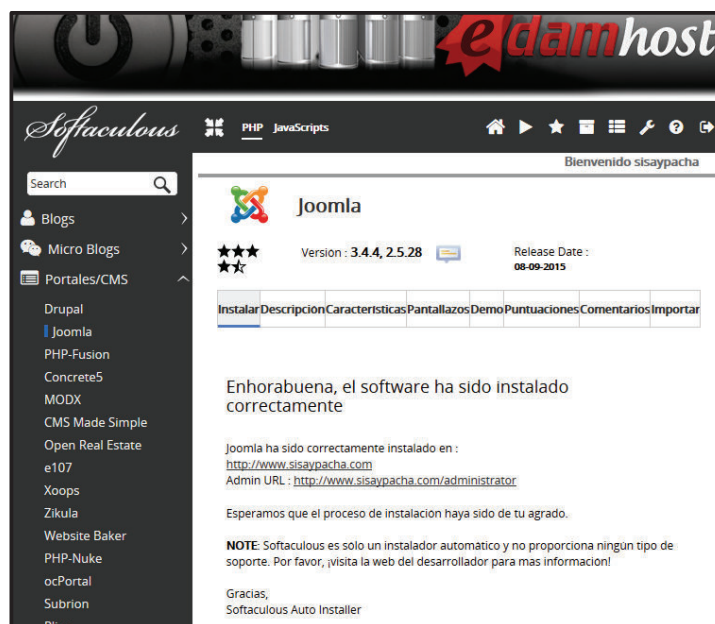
edamhost

Softaculous

PHP JavaScripts

Bienvenido sisaypacha

Search

Blogs

Micro Blogs

Portales/CMS

Drupal

Joomla

PHP-Fusion

Concrete5

MODX

CMS Made Simple

Open Real Estate

e107

Xoops

Zikula

Website Baker

PHP-Nuke

ocPortal

Subrion

Joomla

Version : 3.4.4, 2.5.28

Release Date : 08-09-2015

| Instalar | Descripción | Características | Pantallazos | Demo | Puntuaciones | Comentarios | Importar |
|---|---|---|---|---|---|---|---|

Enhorabuena, el software ha sido instalado correctamente

Joomla ha sido correctamente instalado en :
http://www.sisaypacha.com
Admin URL : http://www.sisaypacha.com/administrator

Esperamos que el proceso de instalación haya sido de tu agrado.

NOTE: Softaculous es solo un instalador automático y no proporciona ningún tipo de soporte. Por favor, ¡visita la web del desarrollador para mas informacion!

Gracias,
Softaculous Auto Installer